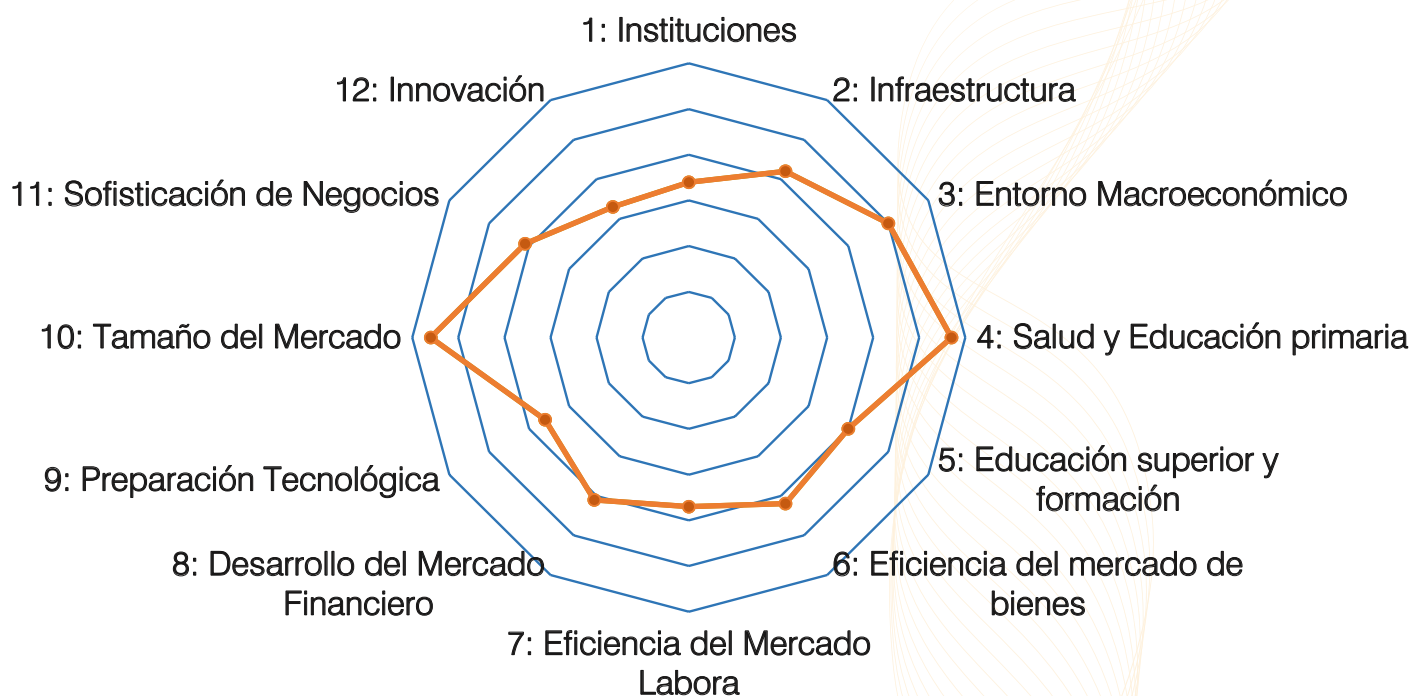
1: Instituciones

2: Infraestructura

3: Entorno Macroeconómico

4: Salud y Educación primaria

5: Educación superior y formación

6: Eficiencia del mercado de bienes

7: Eficiencia del Mercado Labora

8: Desarrollo del Mercado Financiero

9: Preparación Tecnológica

10: Tamaño del Mercado

11: Sofisticación de Negocios

12: Innovación